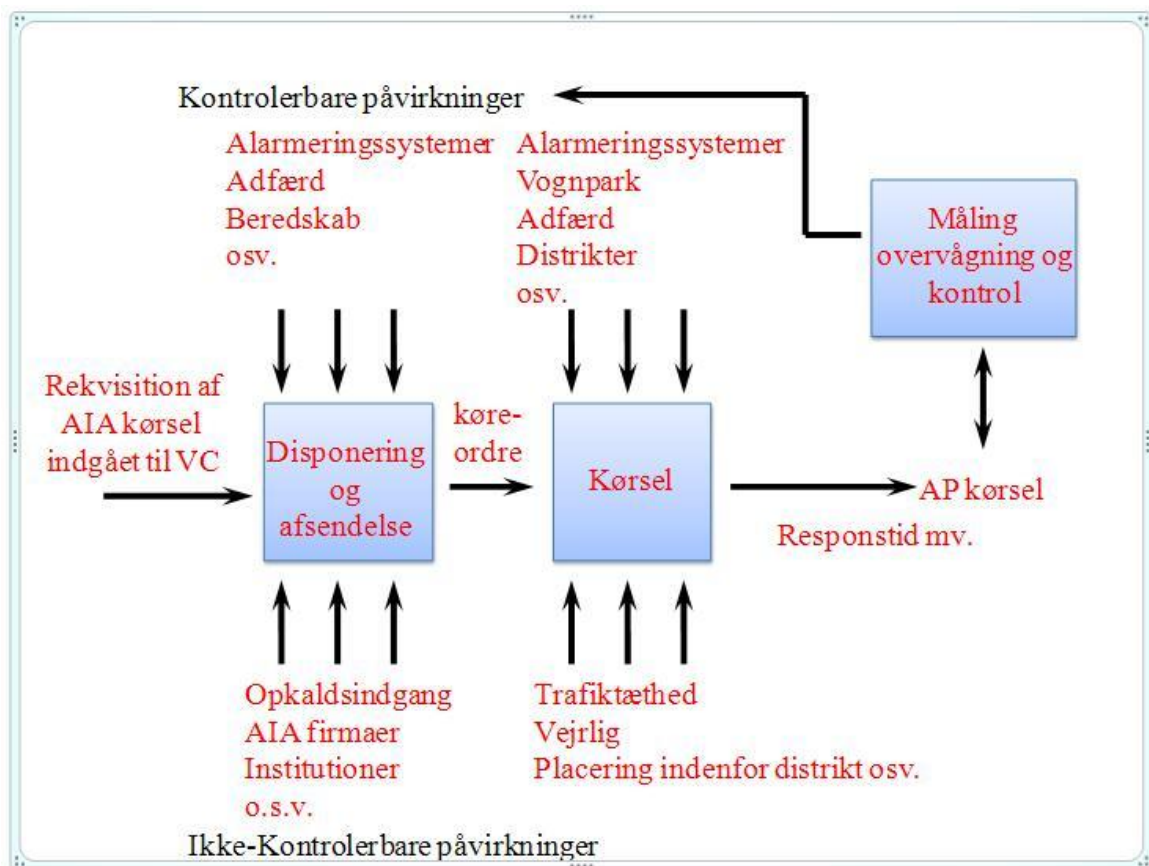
Kontrolerbare påvirkninger

Alarmeringssystemer
Adfærd
Beredskab
osv.

Alarmeringssystemer
Vognpark
Adfærd
Distrikter
osv.

Måling overvågning og kontrol

Rekvisition af AIA kørsel indgået til VC

Disponering og afsendelse

køre-ordre

Kørsel

AP kørsel

Responstid mv.

Opkaldsindgang
AIA firmaer
Institutioner
o.s.v.

Trafiktæthed
Vejrlig
Placering indenfor distrikt osv.

Ikke-Kontrolerbare påvirkninger